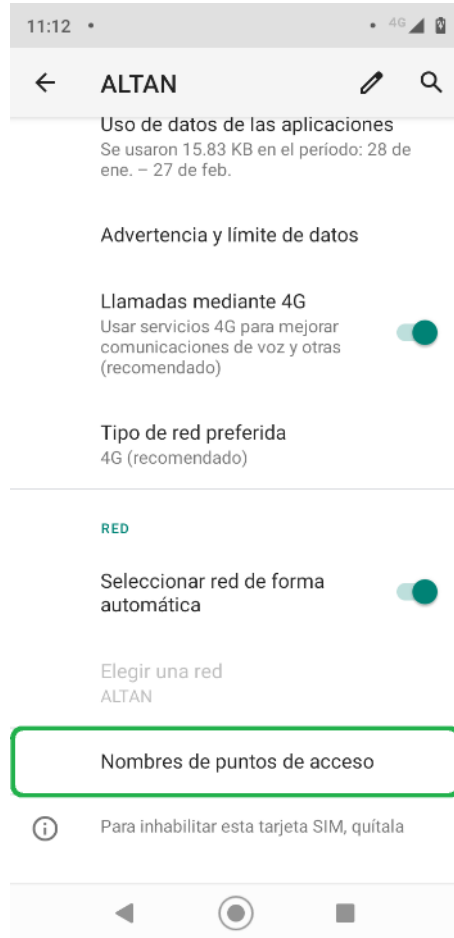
11:12 •

4G

ALTAN

Uso de datos de las aplicaciones
Se usaron 15.83 KB en el período: 28 de ene. – 27 de feb.

Advertencia y límite de datos

Llamadas mediante 4G
Usar servicios 4G para mejorar comunicaciones de voz y otras (recomendado)

Tipo de red preferida
4G (recomendado)

RED

Seleccionar red de forma automática

Elegir una red
ALTAN

Nombres de puntos de acceso

Para inhabilitar esta tarjeta SIM, quítala